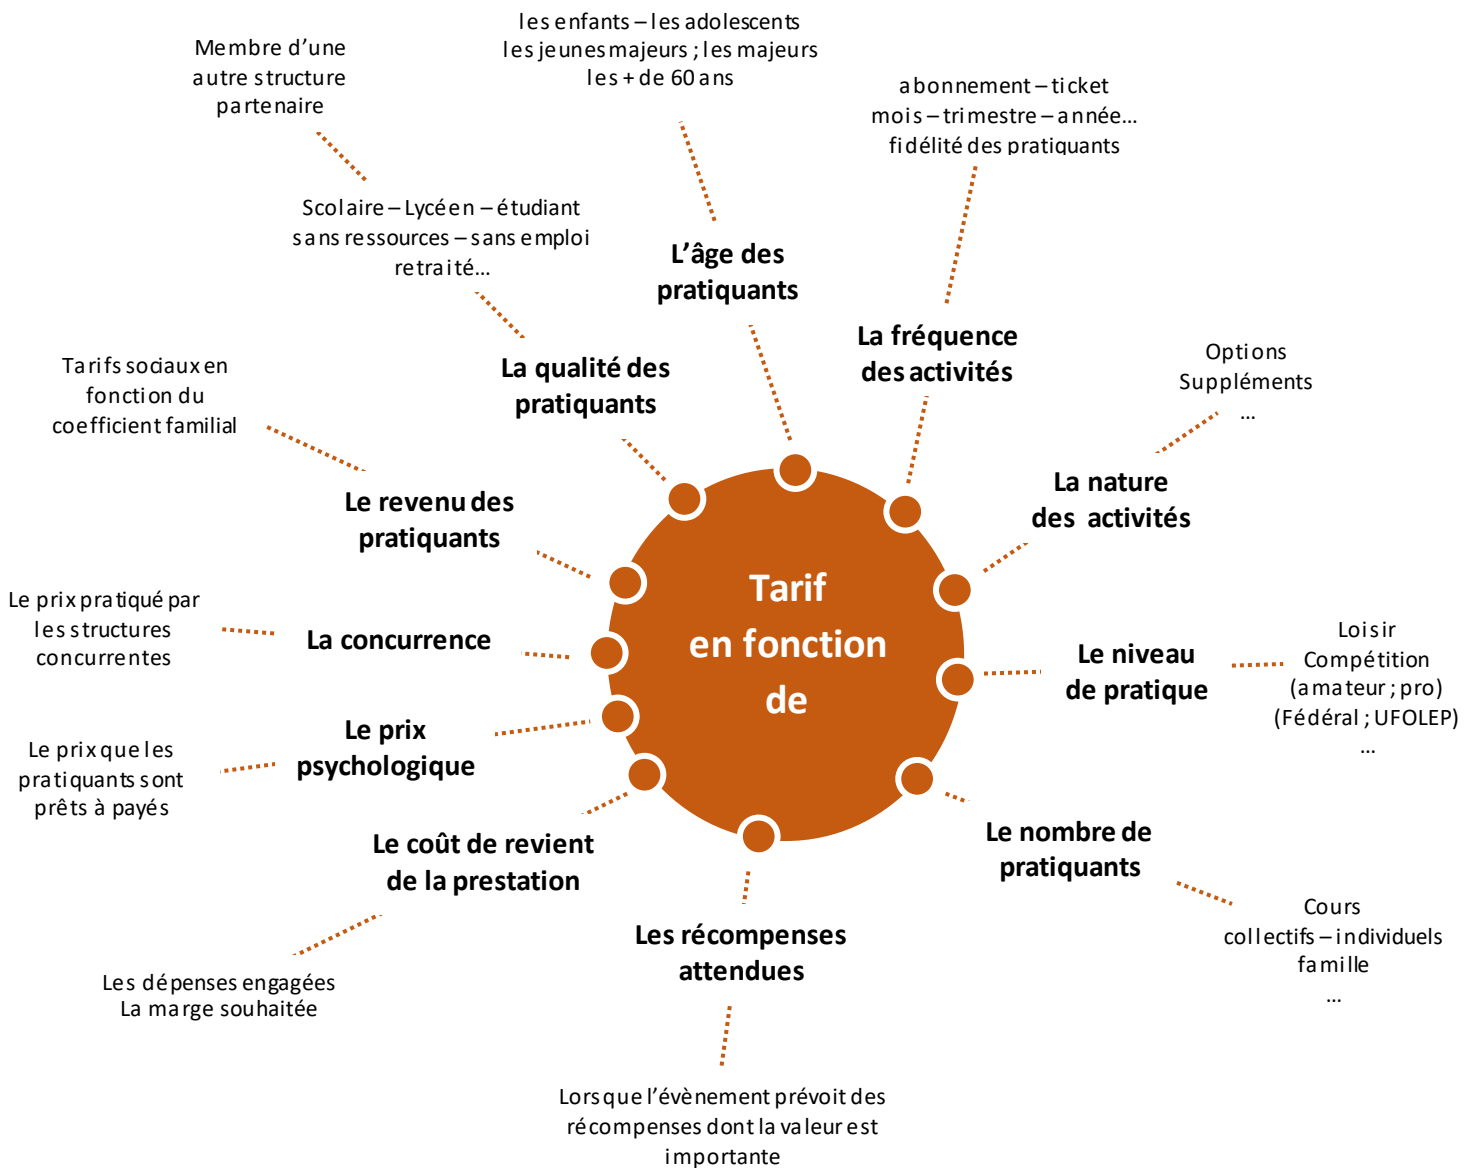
Tarif en fonction de

L'âge des pratiquants

les enfants – les adolescents les jeunes majeurs ; les majeurs les + de 60 ans

La fréquence des activités

abonnement – ticket mois – trimestre – année… fidélité des pratiquants

La nature des activités

Options Suppléments …

Le niveau de pratique

Loisir Compétition (amateur ; pro) (Fédéral ; UFOLEP) …

Le nombre de pratiquants

Cours collectifs – individuels famille …

Les récompenses attendues

Lorsque l'évènement prévoit des récompenses dont la valeur est importante

Le coût de revient de la prestation

Les dépenses engagées La marge souhaitée

Le prix psychologique

Le prix que les pratiquants sont prêts à payés

La concurrence

Le prix pratiqué par les structures concurrentes

Le revenu des pratiquants

Tarifs sociaux en fonction du coefficient familial

La qualité des pratiquants

Scolaire – Lycéen – étudiant sans ressources – sans emploi retraité…

Membre d'une autre structure partenaire